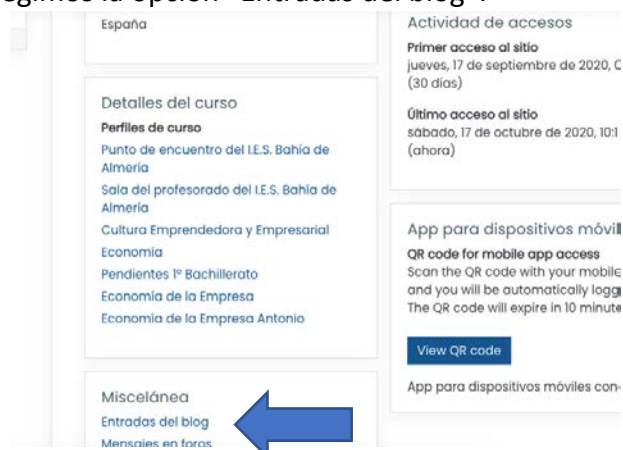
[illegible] la opción "Entradas del blog".

España

Detalles del curso

Perfiles de curso

Punto de encuentro del I.E.S. Bahía de Almería

Sala del profesorado del I.E.S. Bahía de Almería

Cultura Emprendedora y Empresarial

Economía

Pendientes 1º Bachillerato

Economía de la Empresa

Economía de la Empresa Antonio

Miscelánea

Entradas del blog

Mensajes en foros

Actividad de accesos

Primer acceso al sitio

jueves, 17 de septiembre de 2020, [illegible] (30 días)

Último acceso al sitio

sábado, 17 de octubre de 2020, 10:1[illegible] (ahora)

App para dispositivos móvil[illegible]

QR code for mobile app access

Scan the QR code with your mobile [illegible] and you will be automatically logg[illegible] The QR code will expire in 10 minute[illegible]

View QR code

App para dispositivos móviles con-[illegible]